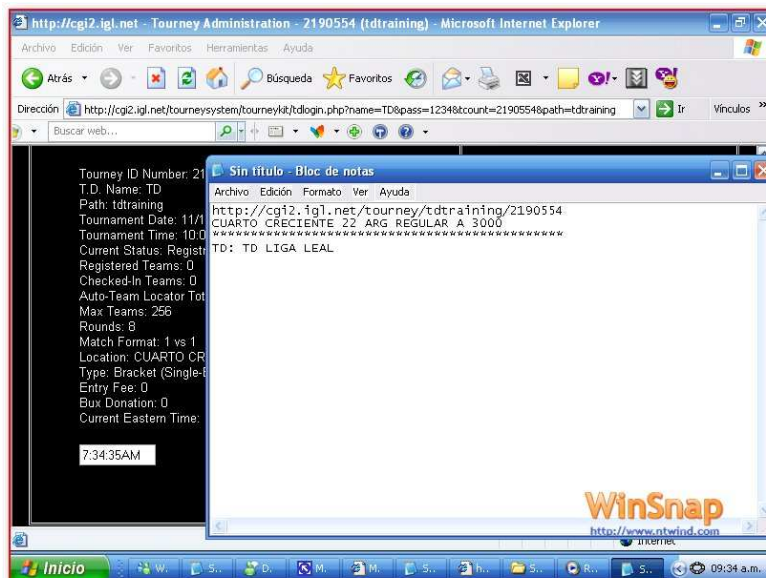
http://cgi2.igl.net - Tourney Administration - 2190554 (tdtraining) - Microsoft Internet Explorer

Archivo Edición Ver Favoritos Herramientas Ayuda

Atrás Búsqueda Favoritos

Dirección http://cgi2.igl.net/tourneysystem/tourneykit/tdlogin.php?name=TD&pass=1234&tcount=2190554&path=tdtraining Ir Vínculos

Buscar web...

Tourney ID Number: 21
T.D. Name: TD
Path: tdtraining
Tournament Date: 11/1
Tournament Time: 10:0
Current Status: Registr
Registered Teams: 0
Checked-In Teams: 0
Auto-Team Locator Tot
Max Teams: 256
Rounds: 8
Match Format: 1 vs 1
Location: CUARTO CR
Type: Bracket (Single-E
Entry Fee: 0
Bux Donation: 0
Current Eastern Time:

7:34:35AM

Sin título - Bloc de notas

Archivo Edición Formato Ver Ayuda

http://cgi2.igl.net/tourney/tdtraining/2190554
CUARTO CRECIENTE 22 ARG REGULAR A 3000
**************************************************
TD: TD LIGA LEAL

WinSnap
http://www.ntwind.com

Internet

Inicio W. S. D. M. M. S. h. S. R. S. 09:34 a.m.